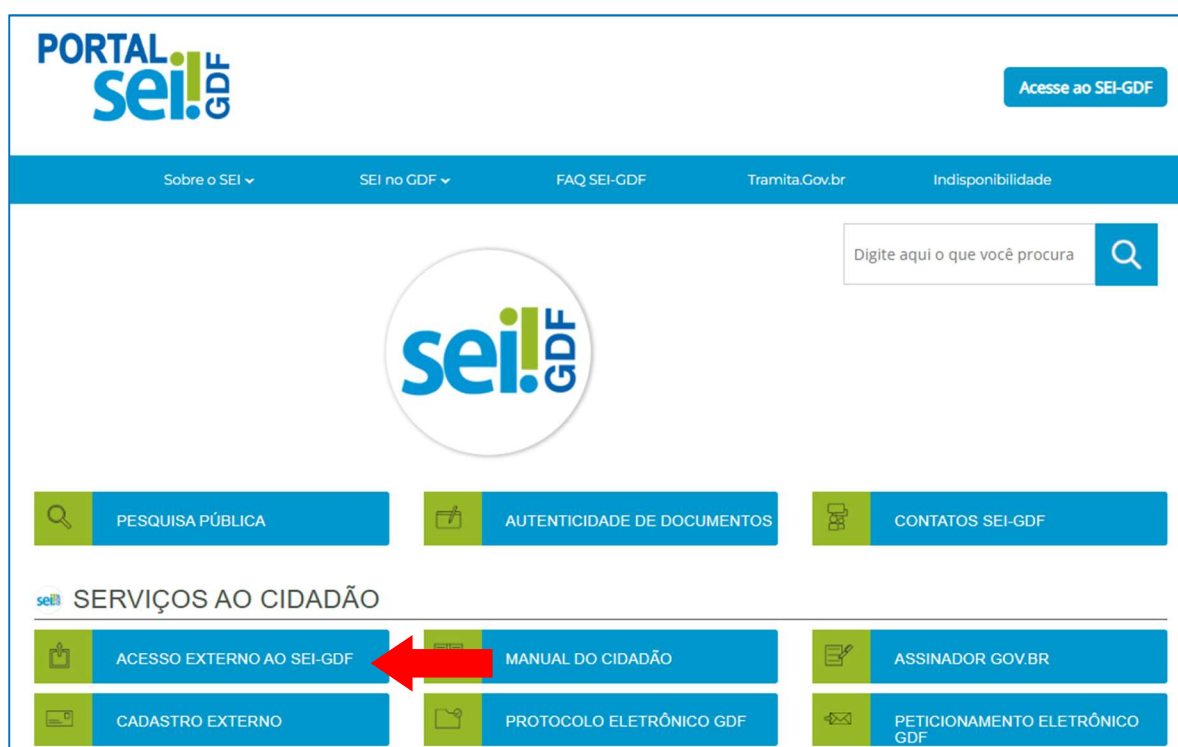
PORTAL sei! GDF

Acesse ao SEI-GDF

Sobre o SEI
SEI no GDF
FAQ SEI-GDF
Tramita.Gov.br
Indisponibilidade

Digite aqui o que você procura

sei! GDF

PESQUISA PÚBLICA
AUTENTICIDADE DE DOCUMENTOS
CONTATOS SEI-GDF

sei! SERVIÇOS AO CIDADÃO

ACESSO EXTERNO AO SEI-GDF
MANUAL DO CIDADÃO
ASSINADOR GOV.BR
CADASTRO EXTERNO
PROTOCOLO ELETRÔNICO GDF
PETICIONAMENTO ELETRÔNICO GDF